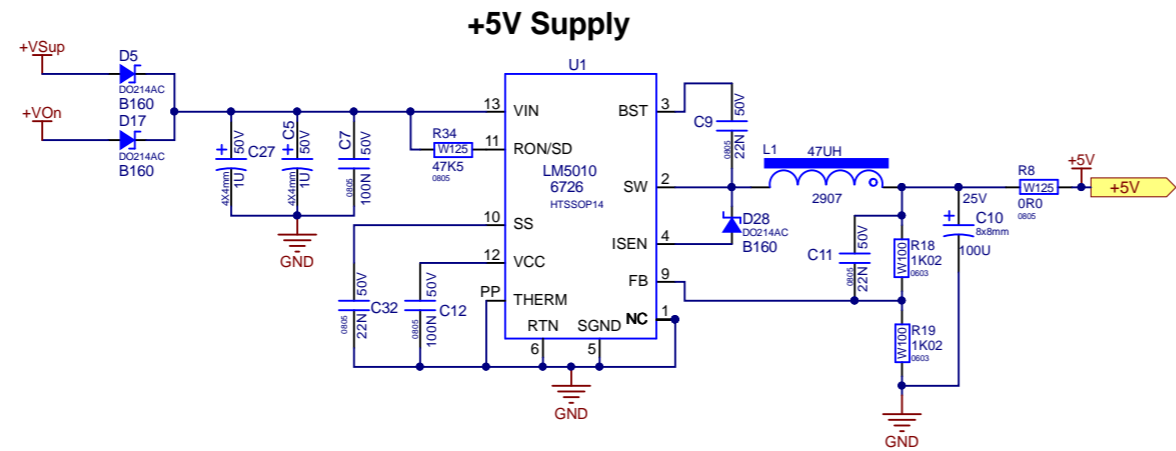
+5V Supply

+VSup
D5
DO214AC
B160
+VOn
D17
DO214AC
B160

C27
50V
1U
4X4mm
C5
50V
1U
4X4mm
C7
50V
100N
0805
GND

R34
W125
47K5
0805

U1
13 VIN
11 RON/SD
10 SS
12 VCC
PP THERM
LM5010
6726
HTSSOP14
RTN 6
SGND 5
NC 1
BST 3
SW 2
ISEN 4
FB 9

C32
50V
22N
0805
C12
50V
100N
0805
GND

C9
50V
22N
0805
L1
47UH
2907
D28
DO214AC
B160
C11
50V
22N
0805
R18
W100
1K02
0603
R19
W100
1K02
0603
GND

25V
C10
8x8mm
100U
R8
W125
0R0
0805
+5V
+5V